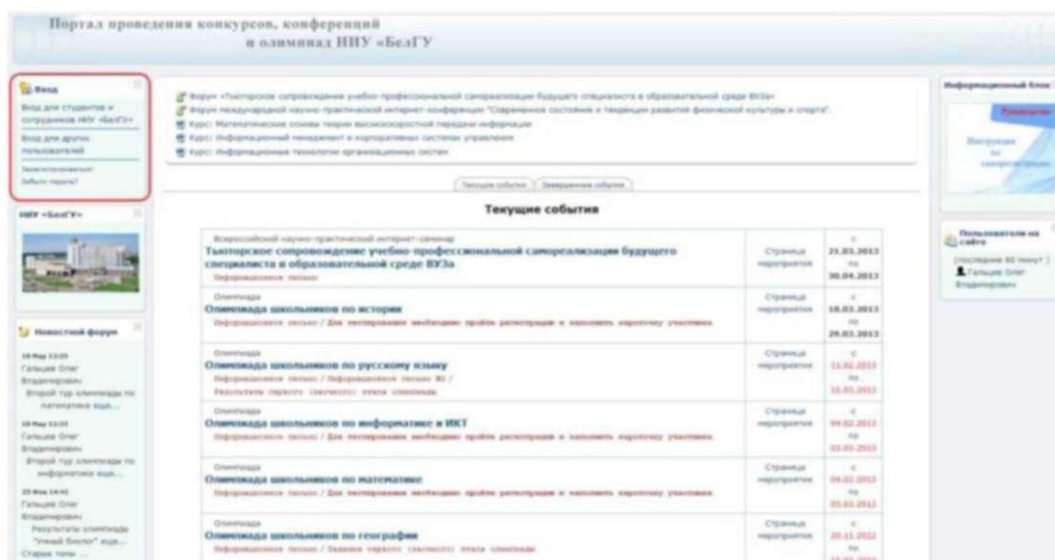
Портал проведения конкурсов, конференций и олимпиад НИУ «БелГУ»

Вход
Вход для студентов и сотрудников НИУ «БелГУ»
Вход для других пользователей
Зарегистрироваться
Забыли пароль?

НИУ «БелГУ»

Новостной форум
18 Мар 13:05
Гальцев Олег Владимирович
Второй тур олимпиады по математике еще...
18 Мар 13:05
Гальцев Олег Владимирович
Второй тур олимпиады по информатике еще...
25 Фев 16:41
Гальцев Олег Владимирович
Результаты олимпиады "Умный биолог" еще...
Старые темы ...

Форум «Тьюторское сопровождение учебно-профессиональной самореализации будущего специалиста в образовательной среде ВУЗа»
Форум международной научно-практической интернет-конференции "Современное состояние и тенденции развития физической культуры и спорта".
Курс: Математические основы теории высокоскоростной передачи информации
Курс: Информационный менеджмент в корпоративных системах управления
Курс: Информационные технологии организационных систем

Текущие события | Завершенные события

Текущие события

| | | |
|---|---|---|
| Всероссийский научно-практический интернет-семинар<br>Тьюторское сопровождение учебно-профессиональной самореализации будущего специалиста в образовательной среде ВУЗа<br>Информационное письмо | Страница мероприятия | с 21.03.2013 по 30.04.2013 |
| Олимпиада<br>Олимпиада школьников по истории<br>Информационное письмо / Для тестирования необходимо пройти регистрацию и заполнить карточку участника | Страница мероприятия | с 18.03.2013 по 29.03.2013 |
| Олимпиада<br>Олимпиада школьников по русскому языку<br>Информационное письмо / Информационное письмо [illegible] / Результаты первого (заочного) этапа олимпиады | Страница мероприятия | с 11.02.2013 по 15.03.2013 |
| Олимпиада<br>Олимпиада школьников по информатике и ИКТ<br>Информационное письмо / Для тестирования необходимо пройти регистрацию и заполнить карточку участника | Страница мероприятия | с 04.02.2013 по 03.03.2013 |
| Олимпиада<br>Олимпиада школьников по математике<br>Информационное письмо / Для тестирования необходимо пройти регистрацию и заполнить карточку участника | Страница мероприятия | с 04.02.2013 по 03.03.2013 |
| Олимпиада<br>Олимпиада школьников по географии<br>Информационное письмо / Задания первого (заочного) этапа олимпиады | Страница мероприятия | с 20.11.2012 по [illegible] |

Информационный блок
Руководство
Инструкция по самрегистрации

Пользователи на сайте
(последние 60 минут)
Гальцев Олег Владимирович